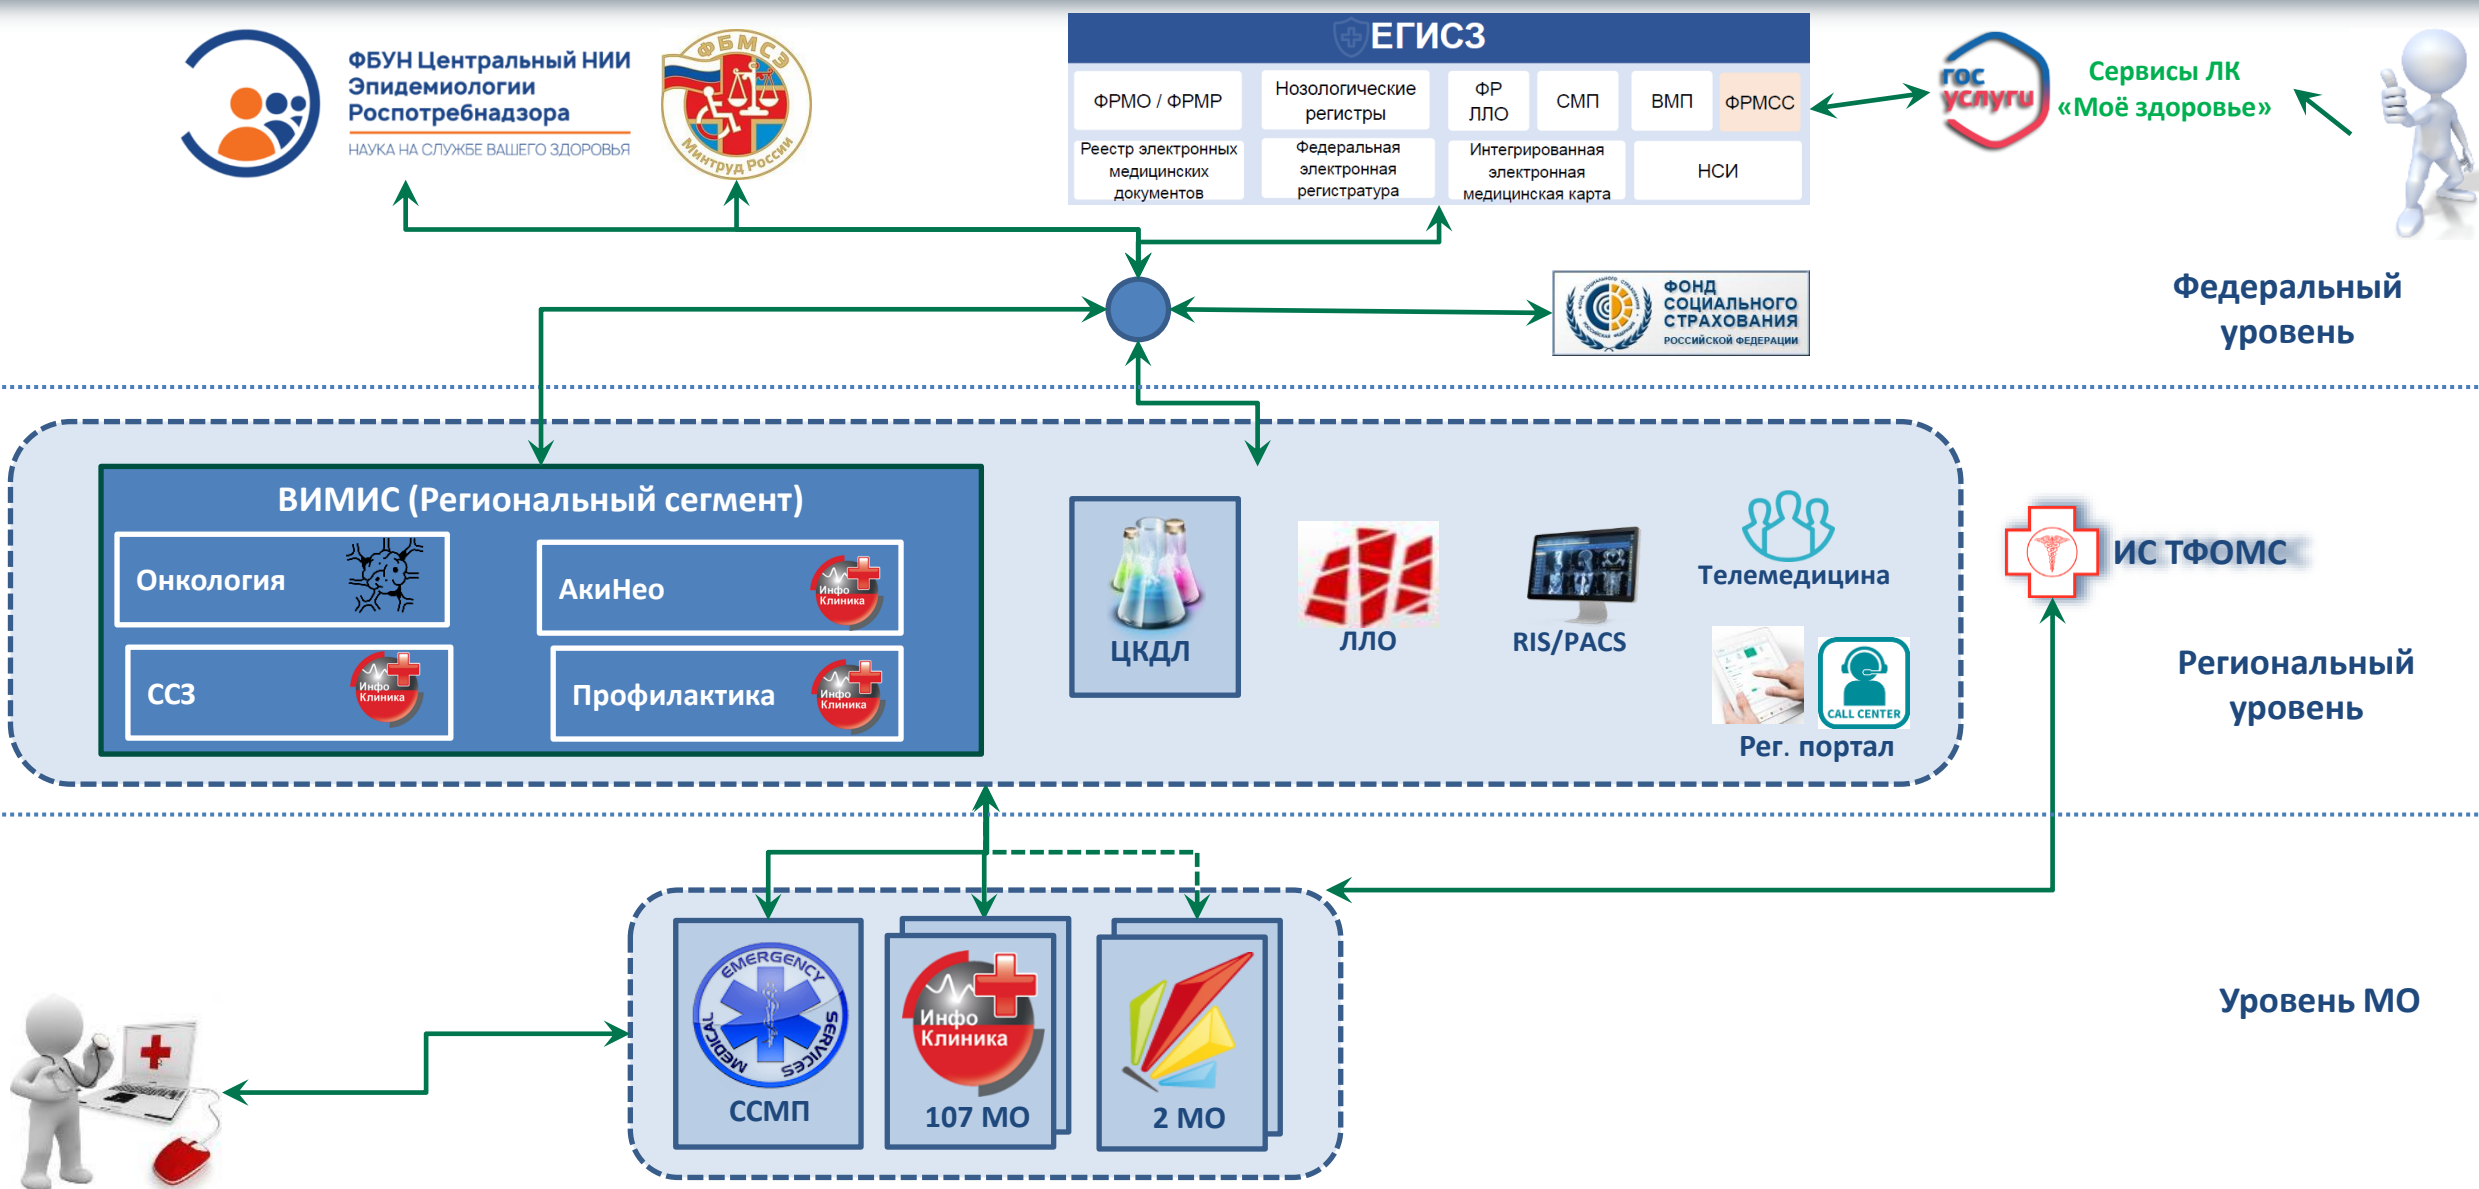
ФБУН Центральный НИИ Эпидемиологии Роспотребнадзора
НАУКА НА СЛУЖБЕ ВАШЕГО ЗДОРОВЬЯ

ФБМСЭ
Минтруд России

ЕГИСЗ

| ФРМО / ФРМР | Нозологические регистры | ФР ЛЛО | СМП | ВМП | ФРМСС |
|---|---|---|---|---|---|
| Реестр электронных медицинских документов | Федеральная электронная регистратура | Интегрированная электронная медицинская карта | | НСИ | |

гос услуги
Сервисы ЛК «Моё здоровье»

ФОНД СОЦИАЛЬНОГО СТРАХОВАНИЯ РОССИЙСКОЙ ФЕДЕРАЦИИ

Федеральный уровень

ВИМИС (Региональный сегмент)
Онкология
АкиНео
Инфо Клиника
ССЗ
Инфо Клиника
Профилактика
Инфо Клиника

ЦКДЛ
ЛЛО
RIS/PACS
Телемедицина
CALL CENTER
Рег. портал

ИС ТФОМС

Региональный уровень

EMERGENCY MEDICAL SERVICES
ССМП
Инфо Клиника
107 МО
2 МО

Уровень МО